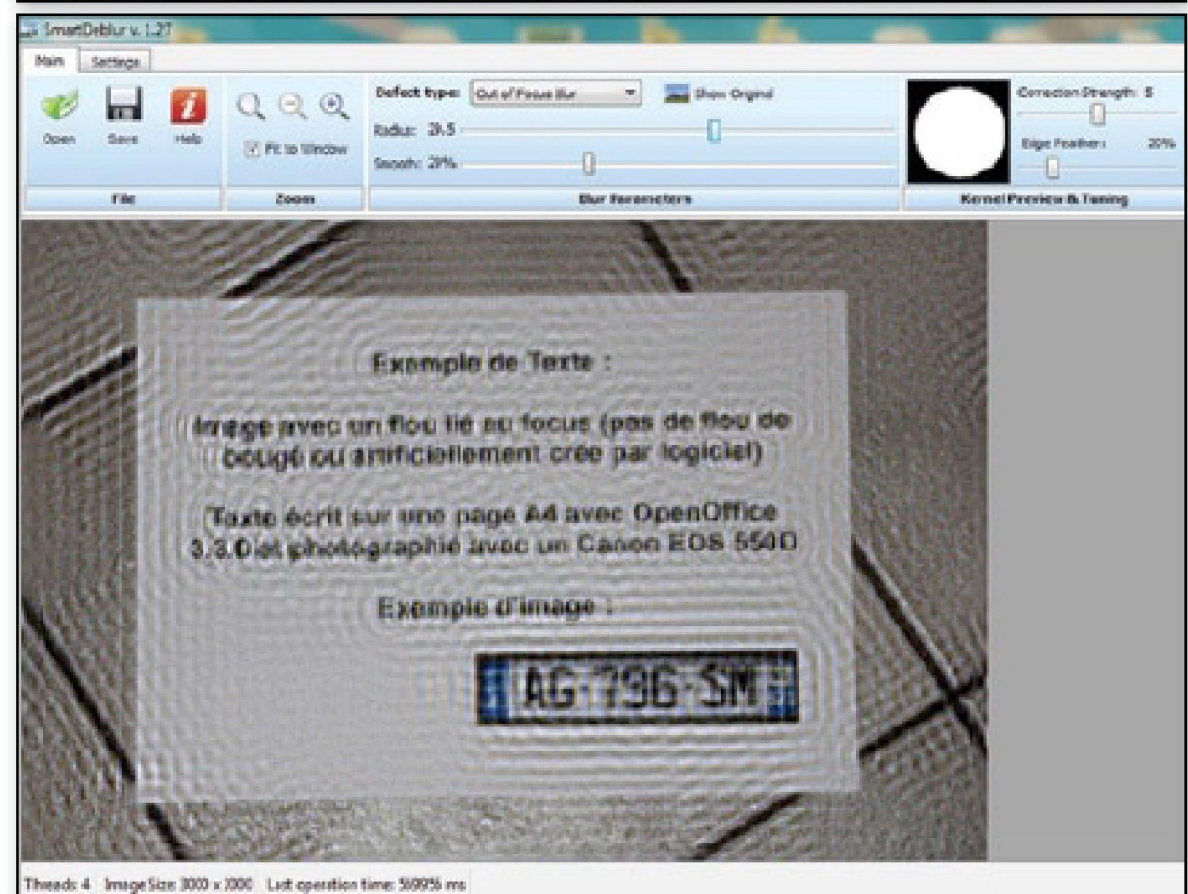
SmartDeblur v. 1.27

Main Settings

Open Save Help

Fit to Window

File Zoom

Defect type: Out of Focus Blur Show Original

Radius: 26.5

Smooth: 29%

Blur Parameters

Correction Strength: 5

Edge Feather: 20%

Kernel Preview & Tuning

Exemple de Texte :

Image avec un flou lié au focus (pas de flou de bougé ou artificiellement créé par logiciel)

Texte écrit sur une page A4 avec OpenOffice 3.3.0 et photographié avec un Canon EOS 550D

Exemple d'image :

AG-796-SM

Threads: 4 Image Size: 3000 x 2000 Last operation time: 569956 ms